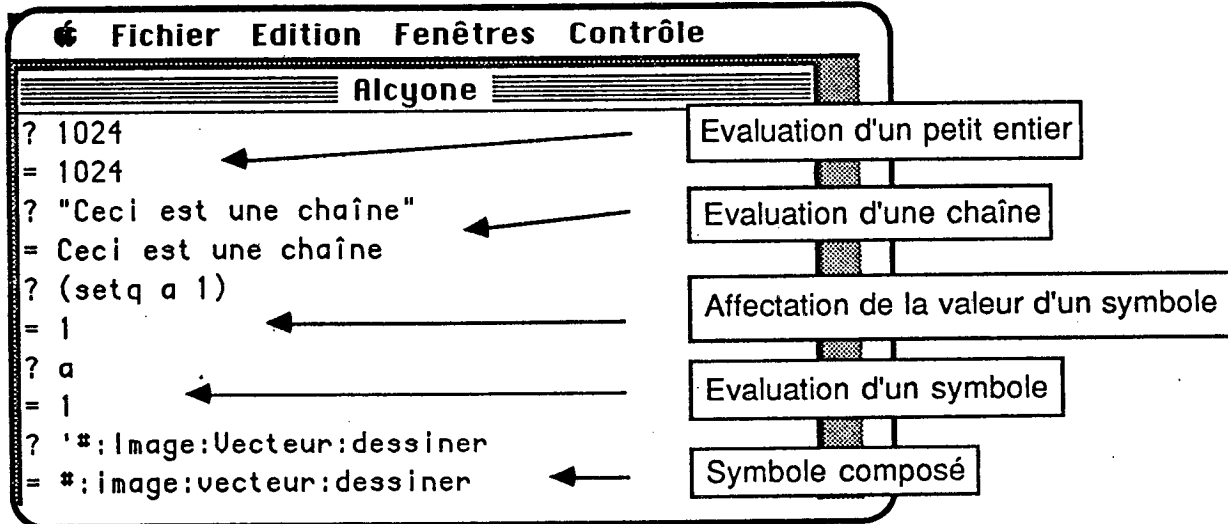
Fichier Edition Fenêtres Contrôle

Alcyone

? 1024
= 1024
? "Ceci est une chaîne"
= Ceci est une chaîne
? (setq a 1)
= 1
? a
= 1
? '#:Image:Vecteur:dessiner
= #:image:vecteur:dessiner

Evaluation d'un petit entier

Evaluation d'une chaîne

Affectation de la valeur d'un symbole

Evaluation d'un symbole

Symbole composé